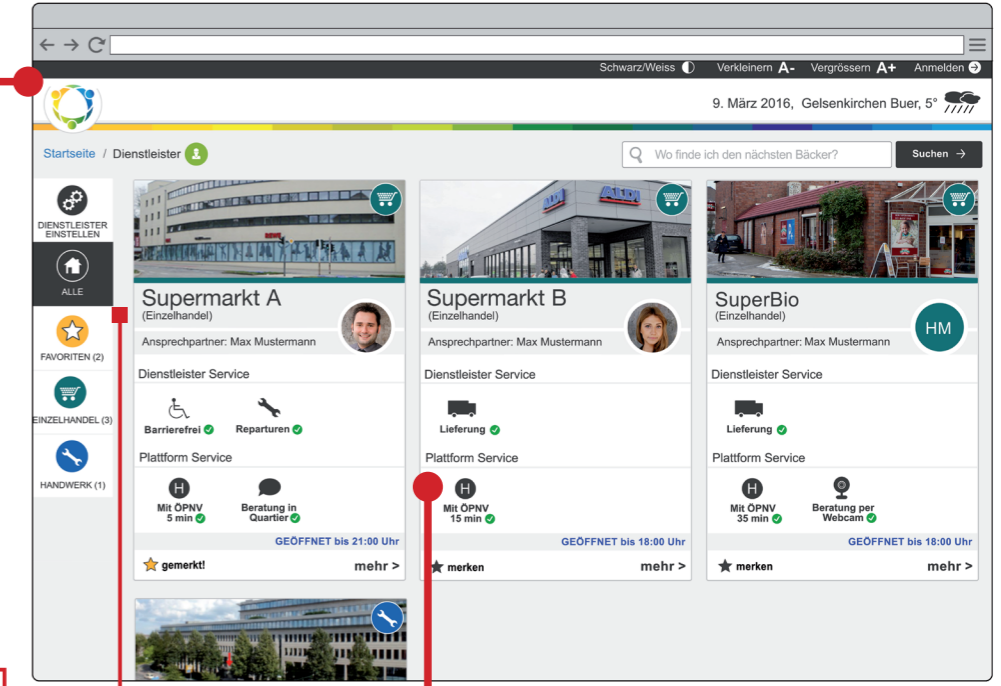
Schwarz/Weiss Verkleinern A- Vergrössern A+ Anmelden

9. März 2016, Gelsenkirchen Buer, 5°

Startseite / Dienstleister

Wo finde ich den nächsten Bäcker?

Suchen

DIENSTLEISTER EINSTELLEN

ALLE

FAVORITEN (2)

EINZELHANDEL (3)

HANDWERK (1)

Supermarkt A
(Einzelhandel)
Ansprechpartner: Max Mustermann
Dienstleister Service
Barrierefrei
Reparturen
Plattform Service
Mit ÖPNV 5 min
Beratung in Quartier
GEÖFFNET bis 21:00 Uhr
gemerkt!
mehr >

Supermarkt B
(Einzelhandel)
Ansprechpartner: Max Mustermann
Dienstleister Service
Lieferung
Plattform Service
Mit ÖPNV 15 min
GEÖFFNET bis 18:00 Uhr
merken
mehr >

SuperBio
(Einzelhandel)
HM
Ansprechpartner: Max Mustermann
Dienstleister Service
Lieferung
Plattform Service
Mit ÖPNV 35 min
Beratung per Webcam
GEÖFFNET bis 18:00 Uhr
merken
mehr >